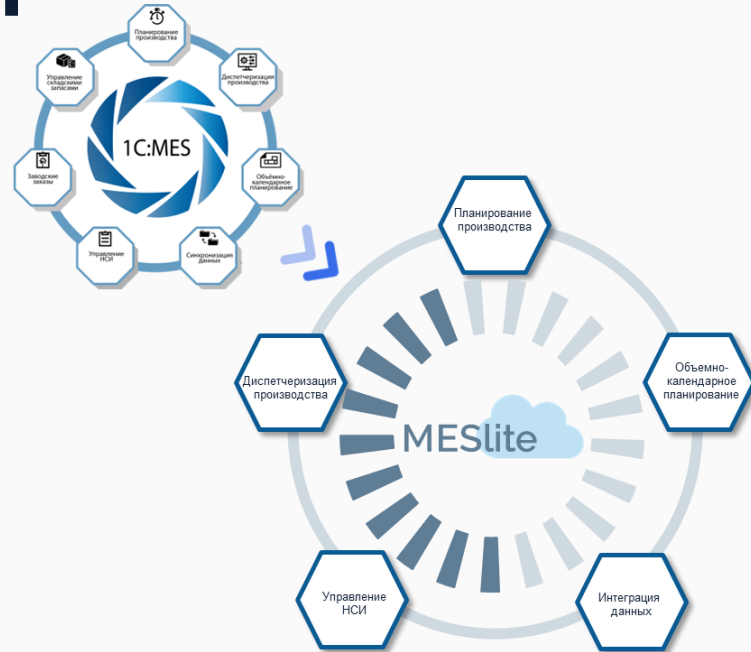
Планирование производства

Диспетчеризация производства

Объёмно-календарное планирование

Синхронизация данных

Управление НСИ

Заводские заказы

Управление складскими запасами

1С:MES

Планирование производства

Диспетчеризация производства

Объемно-календарное планирование

MESlite

Управление НСИ

Интеграция данных